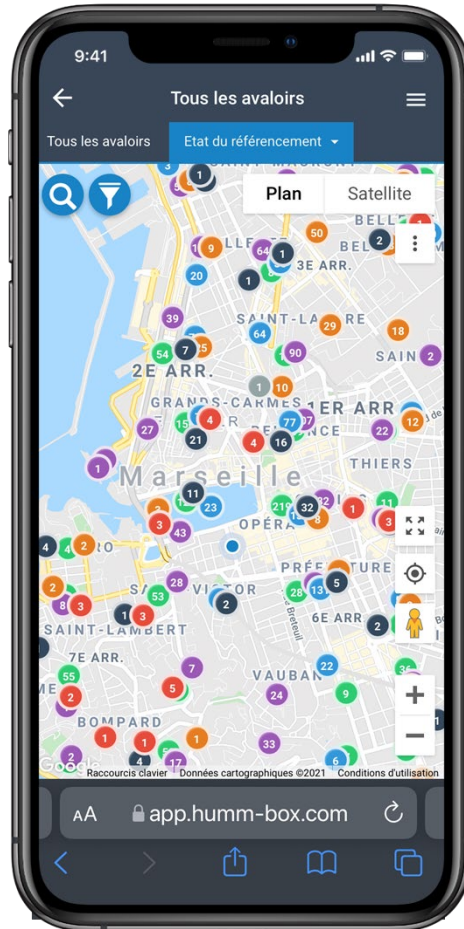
9:41

Tous les avaloirs

Tous les avaloirs
Etat du référencement

Plan
Satellite

SAINT-MAURONT
BELLE DE MAI
3E ARR.
SAINT-LAZARE
SAINT
2E ARR.
GRANDS-CARMES
1ER ARR
BELSUNCE
THIERS
Marseille
OPÉRA
PRÉFECTURE
SAINT-VICTOR
6E ARR.
SAINT-LAMBERT
7E ARR.
VAUBAN
BOMPARD
Breteuil

3 1 50 2 9 64 1 20 1 39 18 29 64 54 7 25 90 2 1 10 27 15 4 77 12 22 21 4 16 1 11 2 219 32 1 3 23 3 3 43 8 4 2 4 2 28 5 53 13 8 3 1 3 2 2 2 55 7 22 36 2 5 24 9 1 1 2 33 1 2 4 17 6

Google
Raccourcis clavier
Données cartographiques ©2021
Conditions d'utilisation

AA
app.humm-box.com